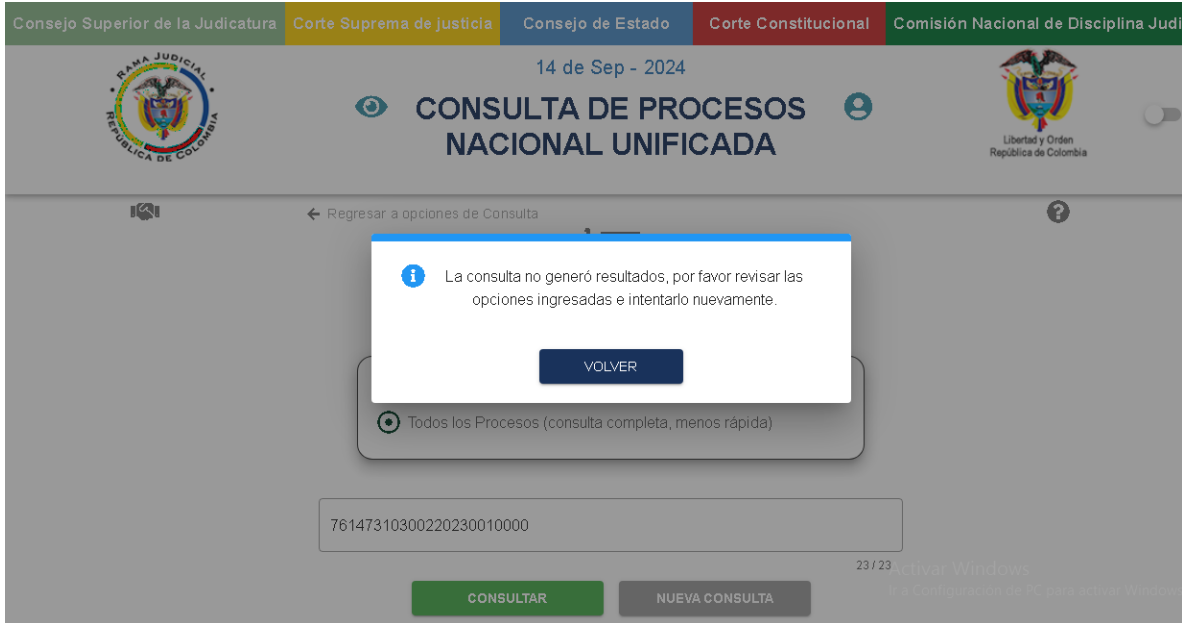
Consejo Superior de la Judicatura | Corte Suprema de justicia | Consejo de Estado | Corte Constitucional | Comisión Nacional de Disciplina Judi

RAMA JUDICIAL REPÚBLICA DE COLOMBIA

14 de Sep - 2024

CONSULTA DE PROCESOS NACIONAL UNIFICADA

Libertad y Orden
República de Colombia

← Regresar a opciones de Consulta

La consulta no generó resultados, por favor revisar las opciones ingresadas e intentarlo nuevamente.

VOLVER

Todos los Procesos (consulta completa, menos rápida)

76147310300220230010000

23 / 23

Activar Windows
Ir a Configuración de PC para activar Windows

CONSULTAR

NUEVA CONSULTA